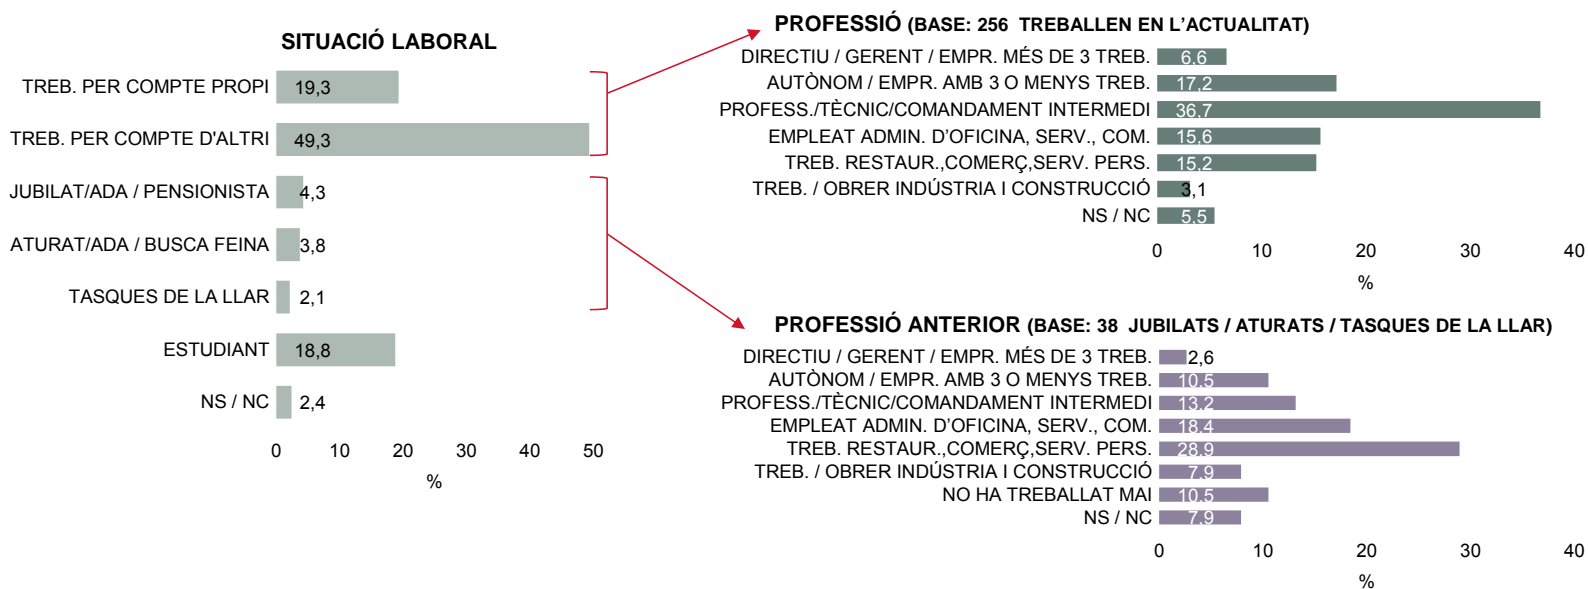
SITUACIÓ LABORAL

| | |
|---|---|
| TREB. PER COMPTE PROPI | 19,3 |
| TREB. PER COMPTE D'ALTRI | 49,3 |
| JUBILAT/ADA / PENSIONISTA | 4,3 |
| ATURAT/ADA / BUSCA FEINA | 3,8 |
| TASQUES DE LA LLAR | 2,1 |
| ESTUDIANT | 18,8 |
| NS / NC | 2,4 |

0 10 20 30 40 50
%

PROFESSIÓ (BASE: 256 TREBALLEN EN L'ACTUALITAT)

| | |
|---|---|
| DIRECTIU / GERENT / EMPR. MÉS DE 3 TREB. | 6,6 |
| AUTÒNOM / EMPR. AMB 3 O MENYS TREB. | 17,2 |
| PROFESS./TÈCNIC/COMANDAMENT INTERMEDI | 36,7 |
| EMPLEAT ADMIN. D'OFICINA, SERV., COM. | 15,6 |
| TREB. RESTAUR.,COMERÇ,SERV. PERS. | 15,2 |
| TREB. / OBRER INDÚSTRIA I CONSTRUCCIÓ | 3,1 |
| NS / NC | 5,5 |

0 10 20 30 40
%

PROFESSIÓ ANTERIOR (BASE: 38 JUBILATS / ATURATS / TASQUES DE LA LLAR)

| | |
|---|---|
| DIRECTIU / GERENT / EMPR. MÉS DE 3 TREB. | 2,6 |
| AUTÒNOM / EMPR. AMB 3 O MENYS TREB. | 10,5 |
| PROFESS./TÈCNIC/COMANDAMENT INTERMEDI | 13,2 |
| EMPLEAT ADMIN. D'OFICINA, SERV., COM. | 18,4 |
| TREB. RESTAUR.,COMERÇ,SERV. PERS. | 28,9 |
| TREB. / OBRER INDÚSTRIA I CONSTRUCCIÓ | 7,9 |
| NO HA TREBALLAT MAI | 10,5 |
| NS / NC | 7,9 |

0 10 20 30 40
%